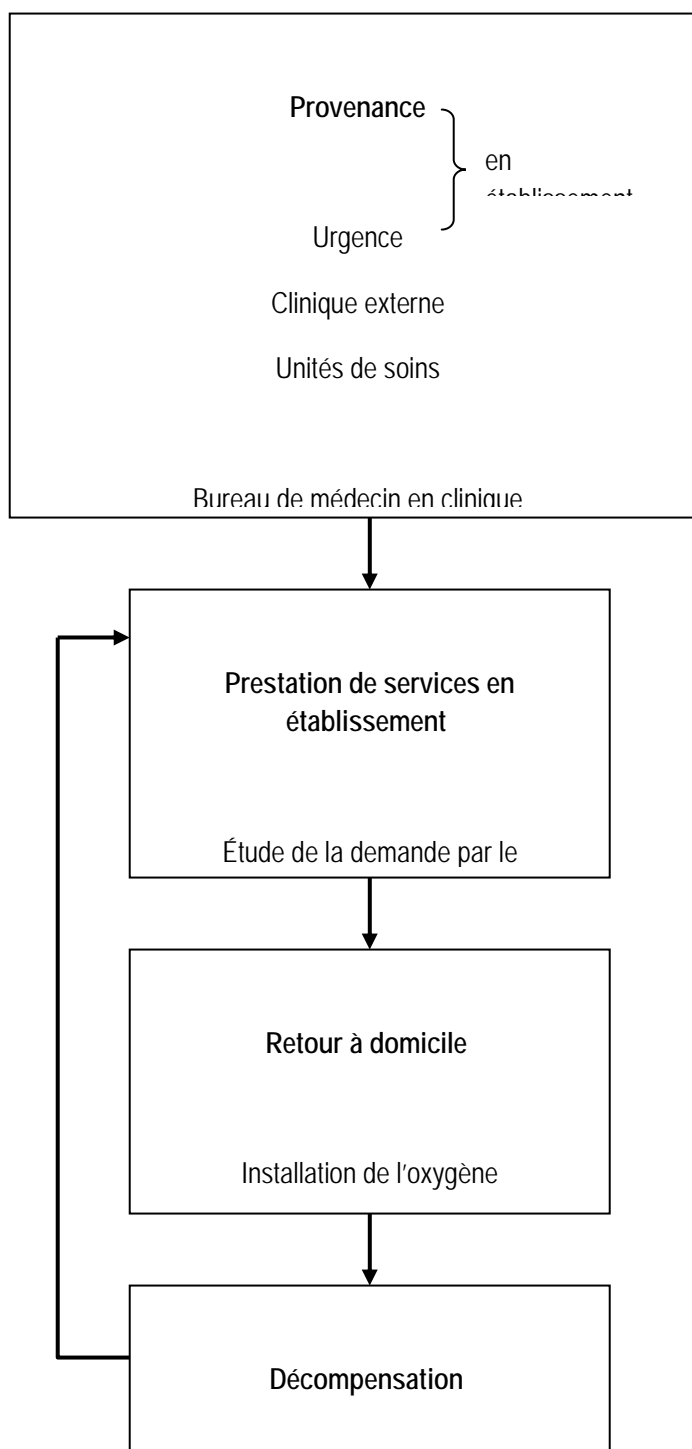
Provenance

en établissement

Urgence

Clinique externe

Unités de soins

Bureau de médecin en clinique

Prestation de services en établissement

Étude de la demande par le

Retour à domicile

Installation de l'oxygène

Décompensation